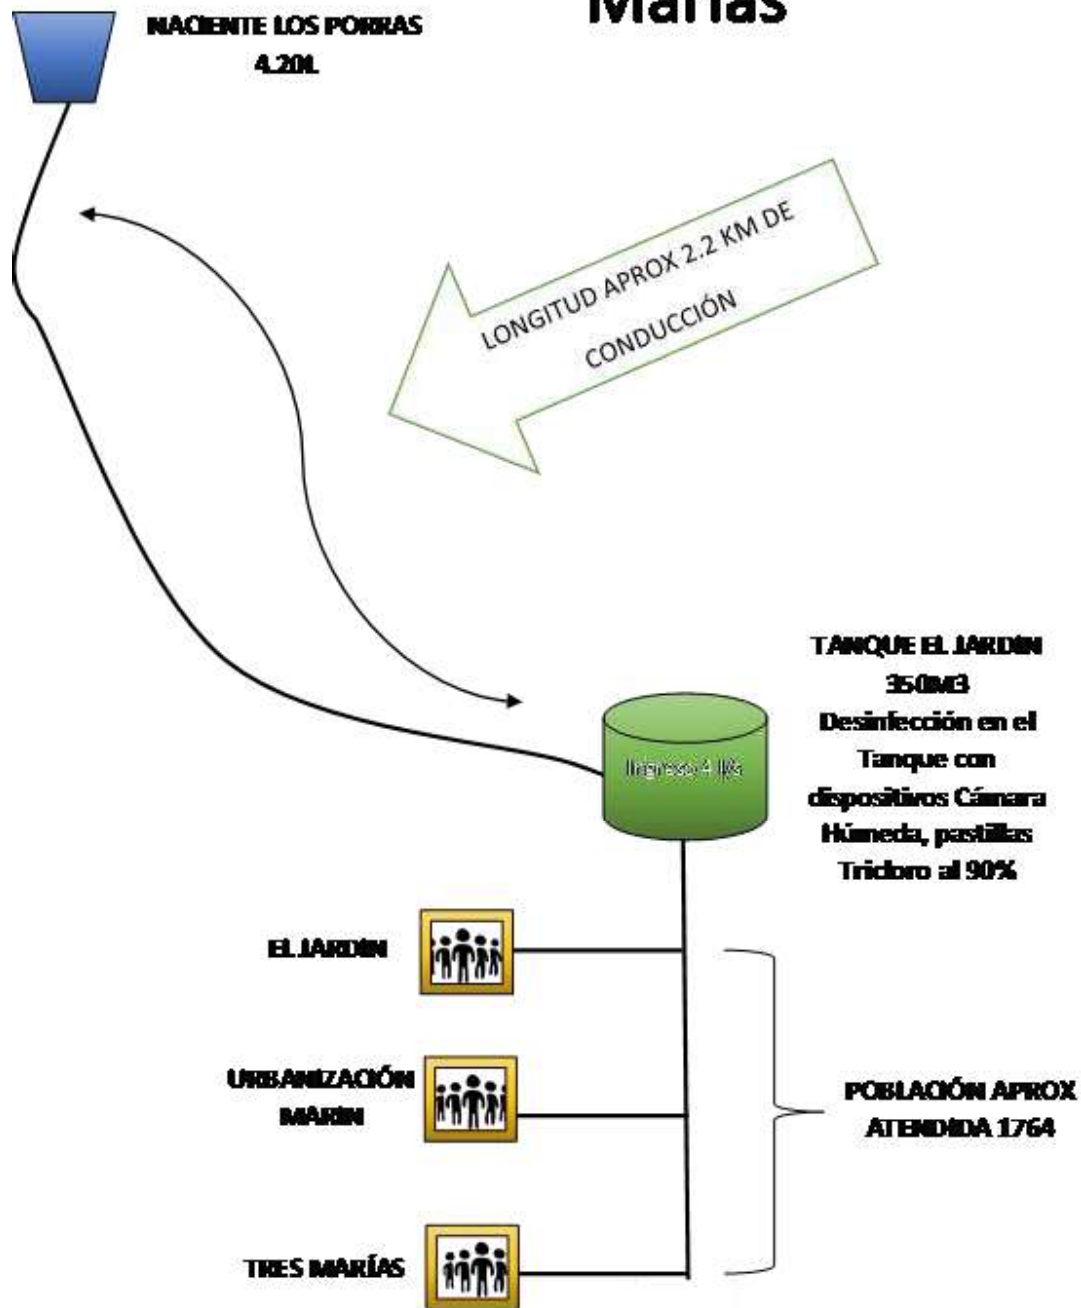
Marías

NACIENTE LOS PORRAS
4.20L

LONGITUD APROX 2.2 KM DE CONDUCCIÓN

TANQUE EL JARDIN
350M3
Desinfección en el Tanque con dispositivos Cámara Húmeda, pastillas Tricloro al 90%

Ingreso 4 l/s

EL JARDIN

URBANIZACIÓN MARIN

TRES MARÍAS

POBLACIÓN APROX ATENDIDA 1764